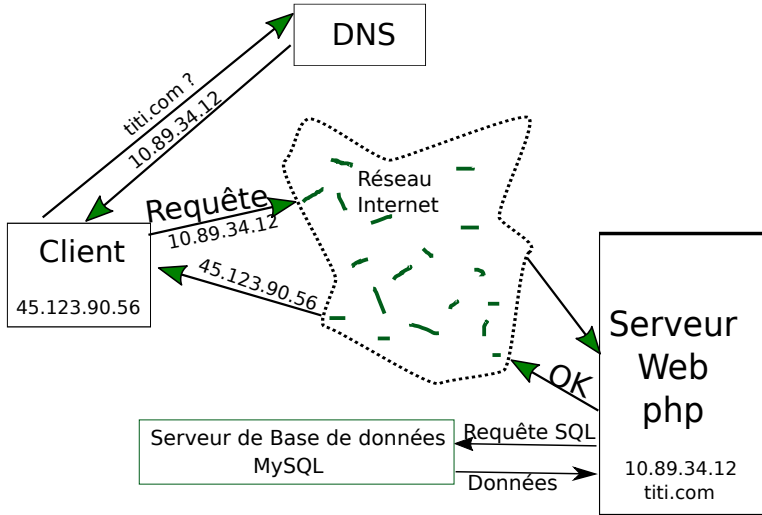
DNS

titi.com ?

10.89.34.12

Réseau Internet

Requête

10.89.34.12

Client

45.123.90.56

45.123.90.56

Serveur Web php

OK

Serveur de Base de données MySQL

Requête SQL

Données

10.89.34.12
titi.com